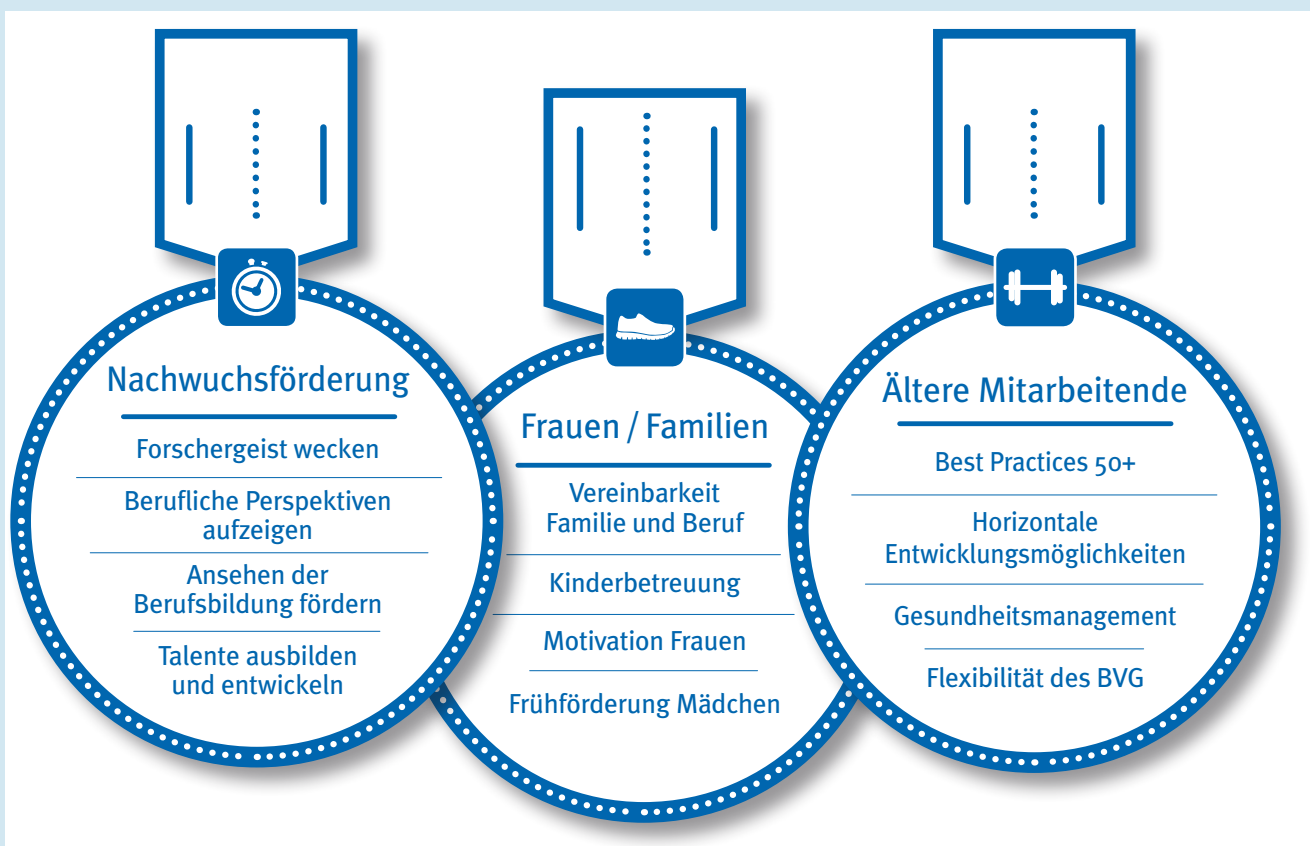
Nachwuchsförderung

Forschergeist wecken

Berufliche Perspektiven aufzeigen

Ansehen der Berufsbildung fördern

Talente ausbilden und entwickeln

Frauen / Familien

Vereinbarkeit Familie und Beruf

Kinderbetreuung

Motivation Frauen

Frühförderung Mädchen

Ältere Mitarbeitende

Best Practices 50+

Horizontale Entwicklungsmöglichkeiten

Gesundheitsmanagement

Flexibilität des BVG